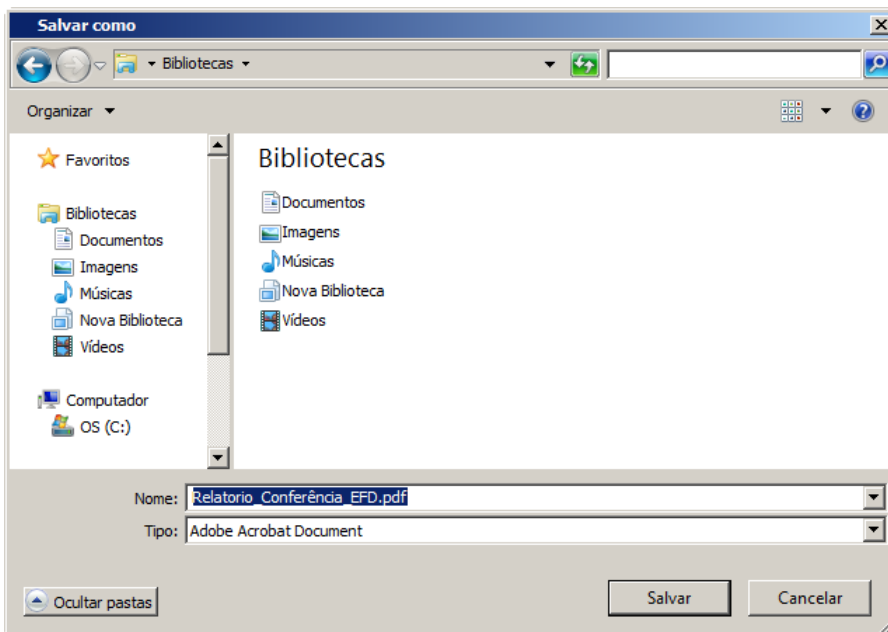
Salvar como

Bibliotecas

Organizar

Favoritos

Bibliotecas
Documentos
Imagens
Músicas
Nova Biblioteca
Vídeos

Computador
OS (C:)

Bibliotecas

Documentos
Imagens
Músicas
Nova Biblioteca
Vídeos

Nome: Relatorio_Conferência_EFD.pdf
Tipo: Adobe Acrobat Document

Ocultar pastas

Salvar
Cancelar